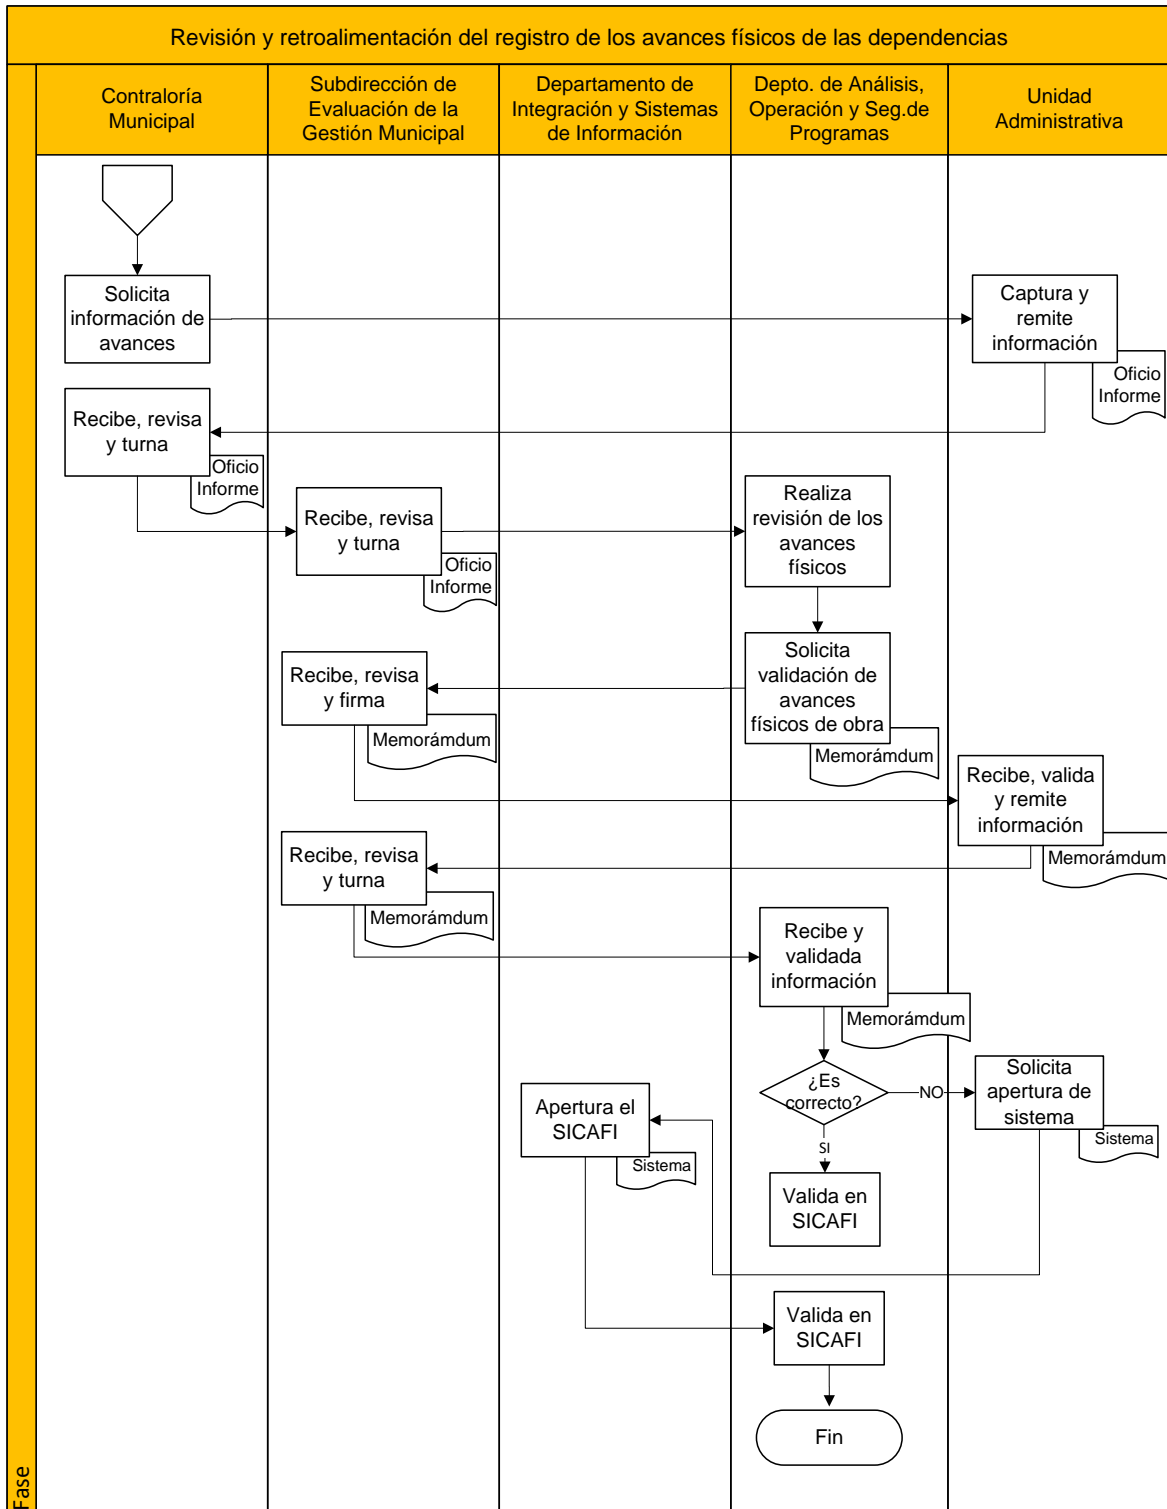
Revisión y retroalimentación del registro de los avances físicos de las dependencias

Contraloría Municipal

Subdirección de Evaluación de la Gestión Municipal

Departamento de Integración y Sistemas de Información

Depto. de Análisis, Operación y Seg.de Programas

Unidad Administrativa

Solicita información de avances

Captura y remite información

Oficio Informe

Recibe, revisa y turna

Oficio Informe

Recibe, revisa y turna

Oficio Informe

Realiza revisión de los avances físicos

Solicita validación de avances físicos de obra

Memorámdum

Recibe, revisa y firma

Memorámdum

Recibe, valida y remite información

Memorámdum

Recibe, revisa y turna

Memorámdum

Recibe y validada información

Memorámdum

¿Es correcto?

NO

SI

Solicita apertura de sistema

Sistema

Apertura el SICAFI

Sistema

Valida en SICAFI

Valida en SICAFI

Fin

Fase